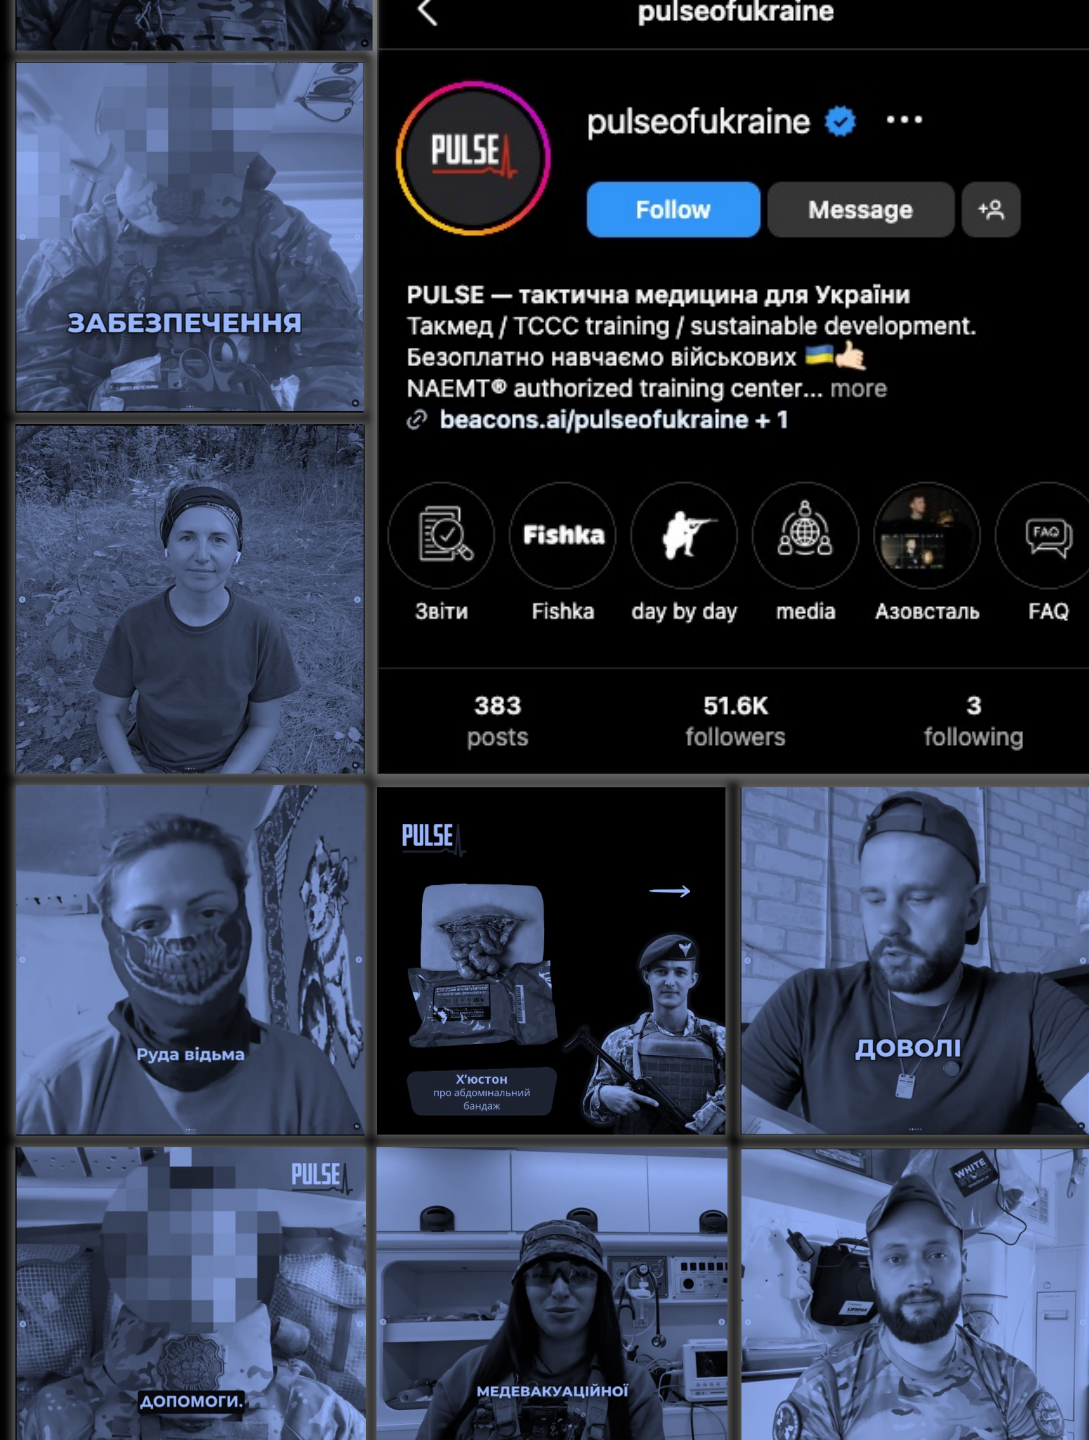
ЗАБЕЗПЕЧЕННЯ

pulseofukraine

PULSE

pulseofukraine

Follow

Message

PULSE — тактична медицина для України
Такмед / TCCC training / sustainable development.
Безоплатно навчаємо військових 🇺🇦🤙
NAEMT® authorized training center... more
beacons.ai/pulseofukraine + 1

Fishka

Звіти

Fishka

day by day

media

Азовсталь

FAQ

383
posts

51.6K
followers

3
following

PULSE

Руда відьма

Х'юстон
про абдомінальний бандаж

ДОВОЛІ

PULSE

ДОПОМОГИ.

МЕДЕВАКУАЦІЙНОЇ

WHITE